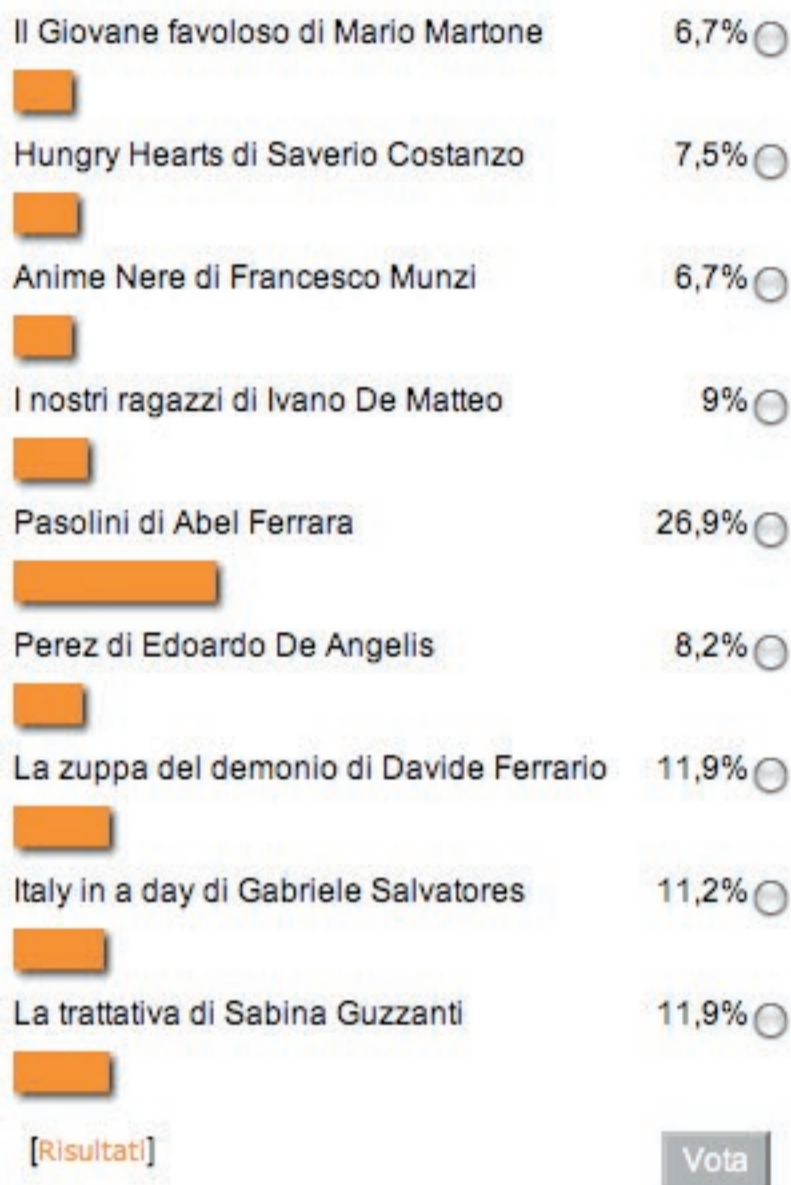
Il Giovane favoloso di Mario Martone 6,7%

Hungry Hearts di Saverio Costanzo 7,5%

Anime Nere di Francesco Munzi 6,7%

I nostri ragazzi di Ivano De Matteo 9%

Pasolini di Abel Ferrara 26,9%

Perez di Edoardo De Angelis 8,2%

La zuppa del demonio di Davide Ferrario 11,9%

Italy in a day di Gabriele Salvatores 11,2%

La trattativa di Sabina Guzzanti 11,9%

[Risultati]

Vota